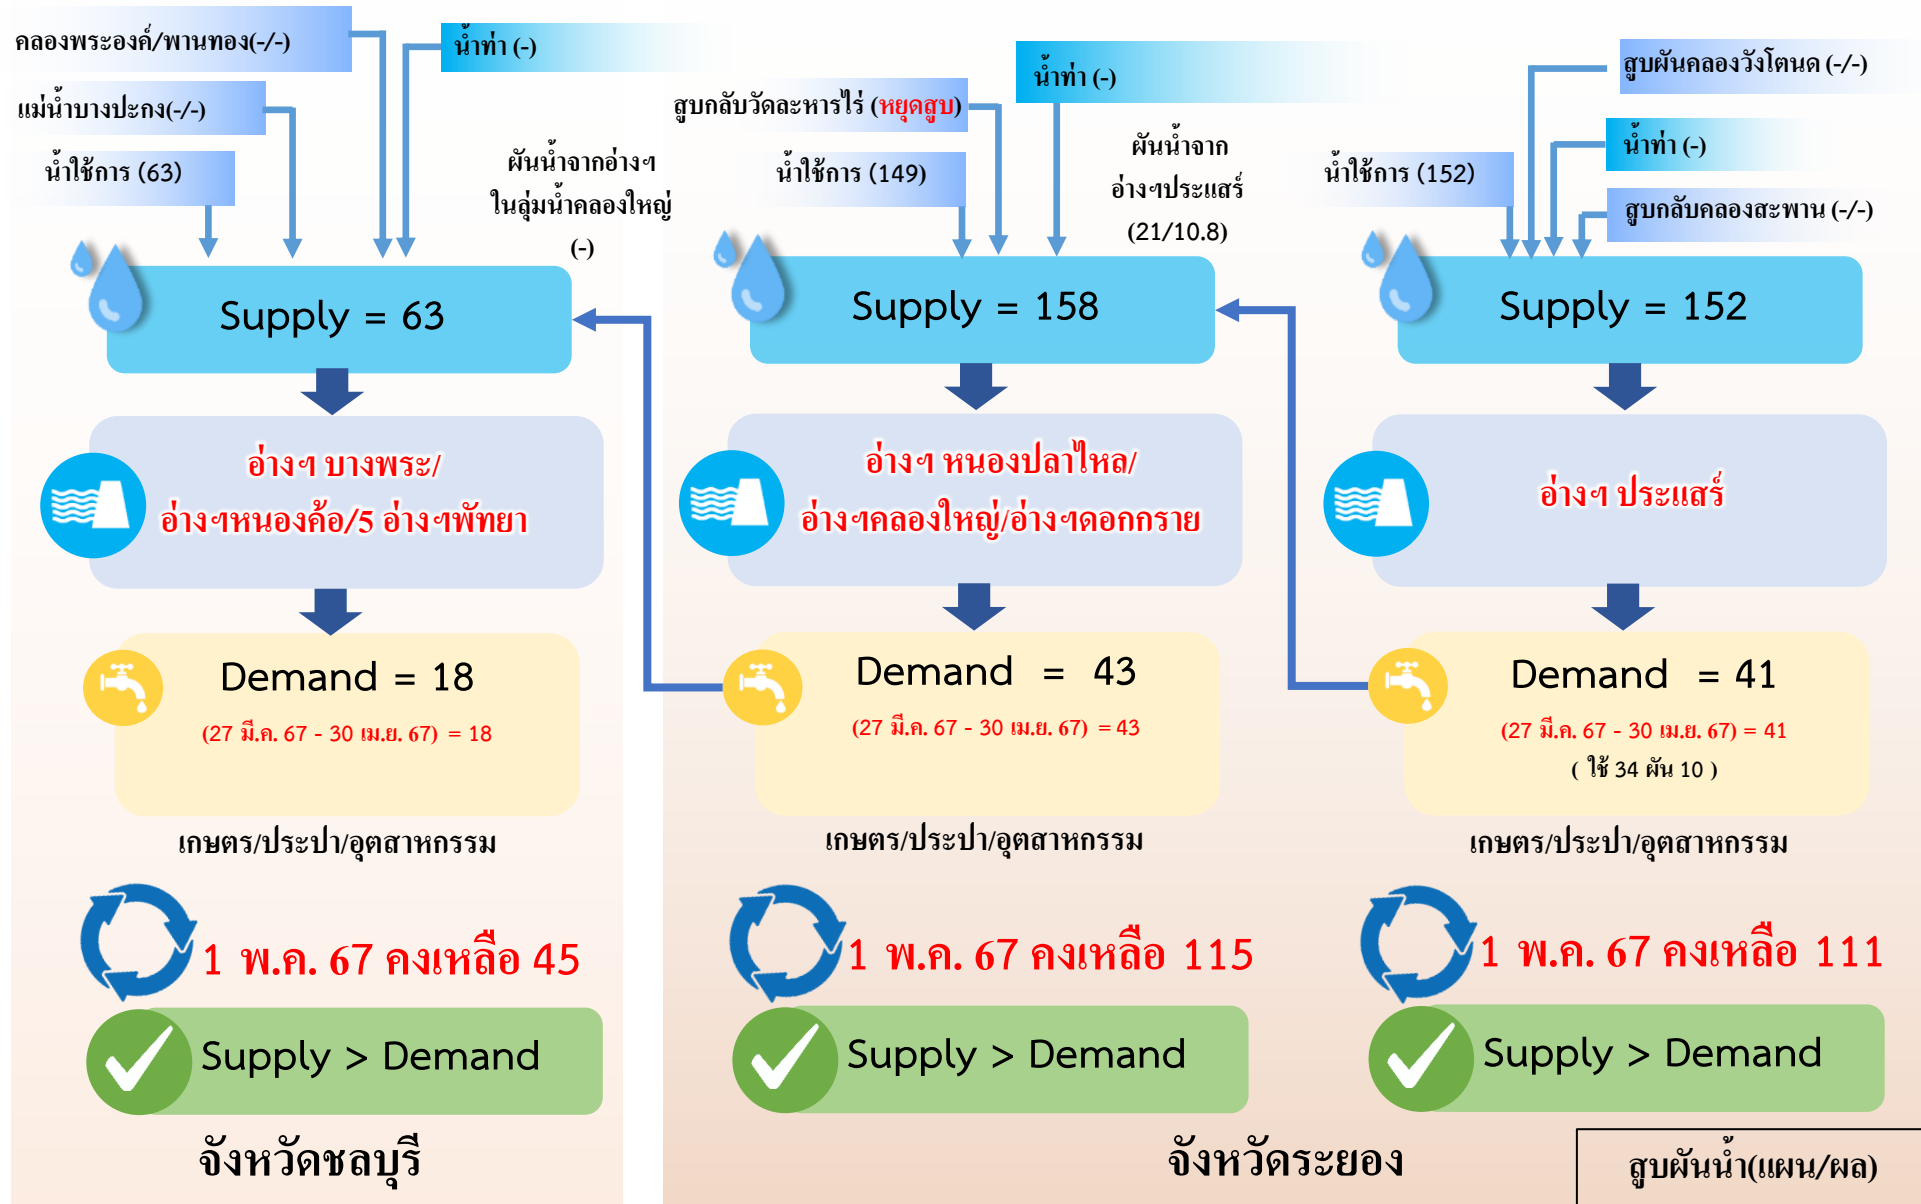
คลองพระองค์/พานทอง(-/-)

แม่น้ำบางปะกง(-/-)

น้ำใช้การ (63)

น้ำท่า (-)

ผันน้ำจากอ่างฯ ในลุ่มน้ำคลองใหญ่ (-)

Supply = 63

อ่างฯ บางพระ/ อ่างฯหนองค้อ/5 อ่างฯพัทยา

Demand = 18

(27 มี.ค. 67 - 30 เม.ย. 67) = 18

เกษตร/ประปา/อุตสาหกรรม

1 พ.ค. 67 คงเหลือ 45

Supply > Demand

จังหวัดชลบุรี

สูบกลับวัดละหารไร่ (หยุดสูบ)

น้ำใช้การ (149)

น้ำท่า (-)

ผันน้ำจาก อ่างฯประแสร์ (21/10.8)

Supply = 158

อ่างฯ หนองปลาไหล/ อ่างฯคลองใหญ่/อ่างฯดอกกราย

Demand = 43

(27 มี.ค. 67 - 30 เม.ย. 67) = 43

เกษตร/ประปา/อุตสาหกรรม

1 พ.ค. 67 คงเหลือ 115

Supply > Demand

จังหวัดระยอง

สูบผันคลองวังโตนด (-/-)

น้ำท่า (-)

น้ำใช้การ (152)

สูบกลับคลองสะพาน (-/-)

Supply = 152

อ่างฯ ประแสร์

Demand = 41

(27 มี.ค. 67 - 30 เม.ย. 67) = 41

( ใช้ 34 ผัน 10 )

เกษตร/ประปา/อุตสาหกรรม

1 พ.ค. 67 คงเหลือ 111

Supply > Demand

สูบผันน้ำ(แผน/ผล)